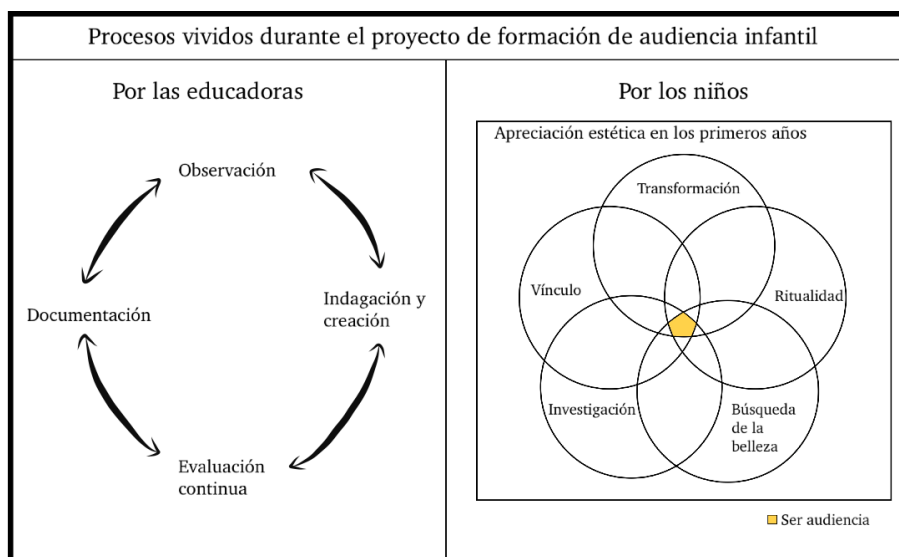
Procesos vividos durante el proyecto de formación de audiencia infantil

Por las educadoras

Observación

Indagación y creación

Evaluación continua

Documentación

Por los niños

Apreciación estética en los primeros años

Transformación

Vínculo

Ritualidad

Investigación

Búsqueda de la belleza

Ser audiencia